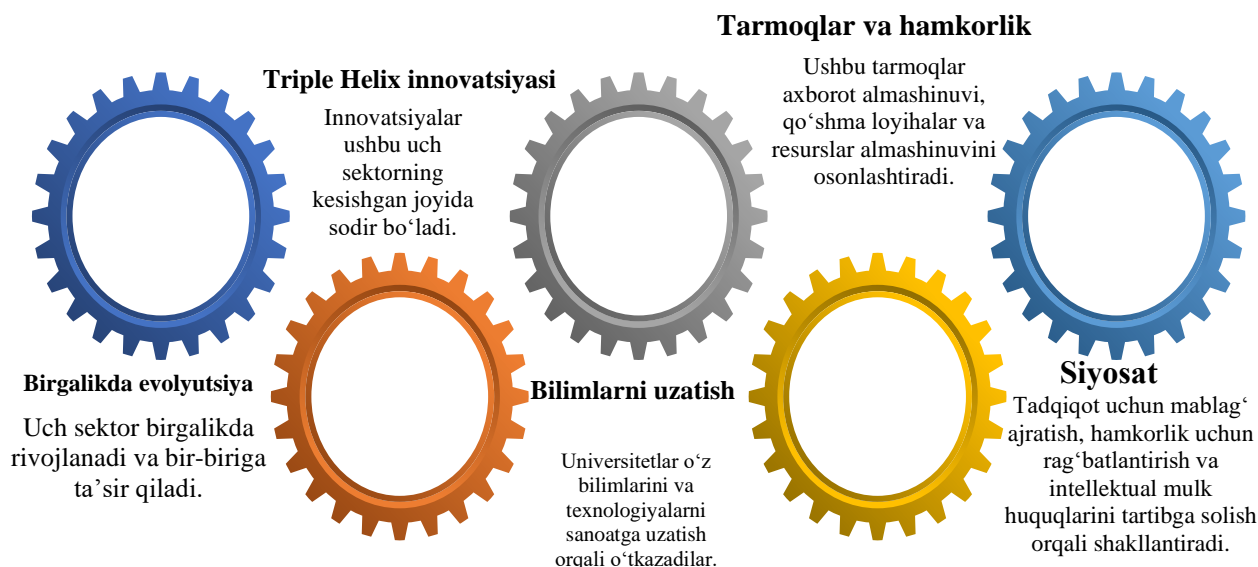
Tarmoqlar va hamkorlik

Triple Helix innovatsiyasi

Innovatsiyalar ushbu uch sektorning kesishgan joyida sodir bo‘ladi.

Ushbu tarmoqlar axborot almashinuvi, qo‘shma loyihalar va resurslar almashinuvini osonlashtiradi.

Birgalikda evolyutsiya

Uch sektor birgalikda rivojlanadi va bir-biriga ta’sir qiladi.

Bilimlarni uzatish

Universitetlar o‘z bilimlarini va texnologiyalarni sanoatga uzatish orqali o‘tkazadilar.

Siyosat

Tadqiqot uchun mablag‘ ajratish, hamkorlik uchun rag‘batlantirish va intellektual mulk huquqlarini tartibga solish orqali shakllantiradi.